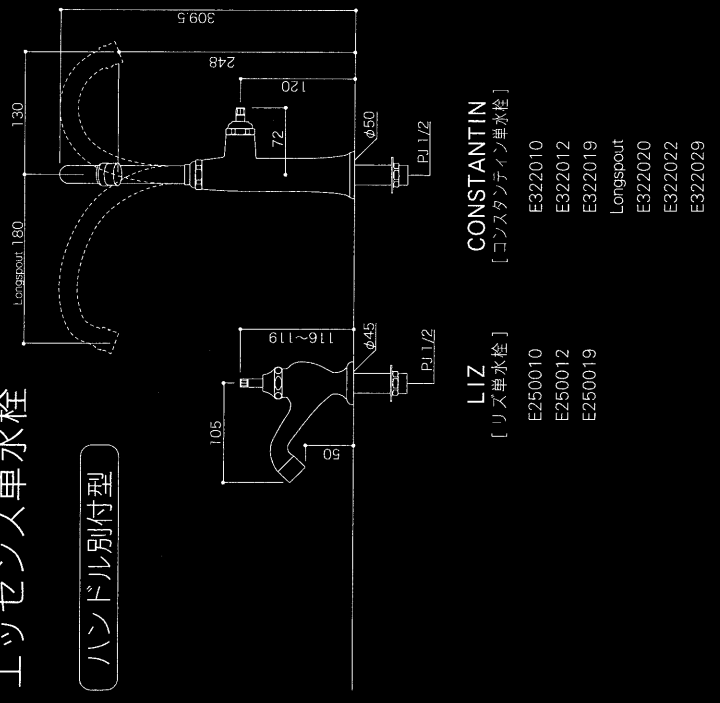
エッセンス単水栓

ハンドル別付型

LIZ
[リズ単水栓]

E250010
E250012
E250019

CONSTANTIN
[コンスタンティン単水栓]

E322010
E322012
E322019
Longspout
E322020
E322022
E322029

309.5
248
120
130
72
Longspout 180
φ50
PJ 1/2
116~119
φ45
PJ 1/2
105
50